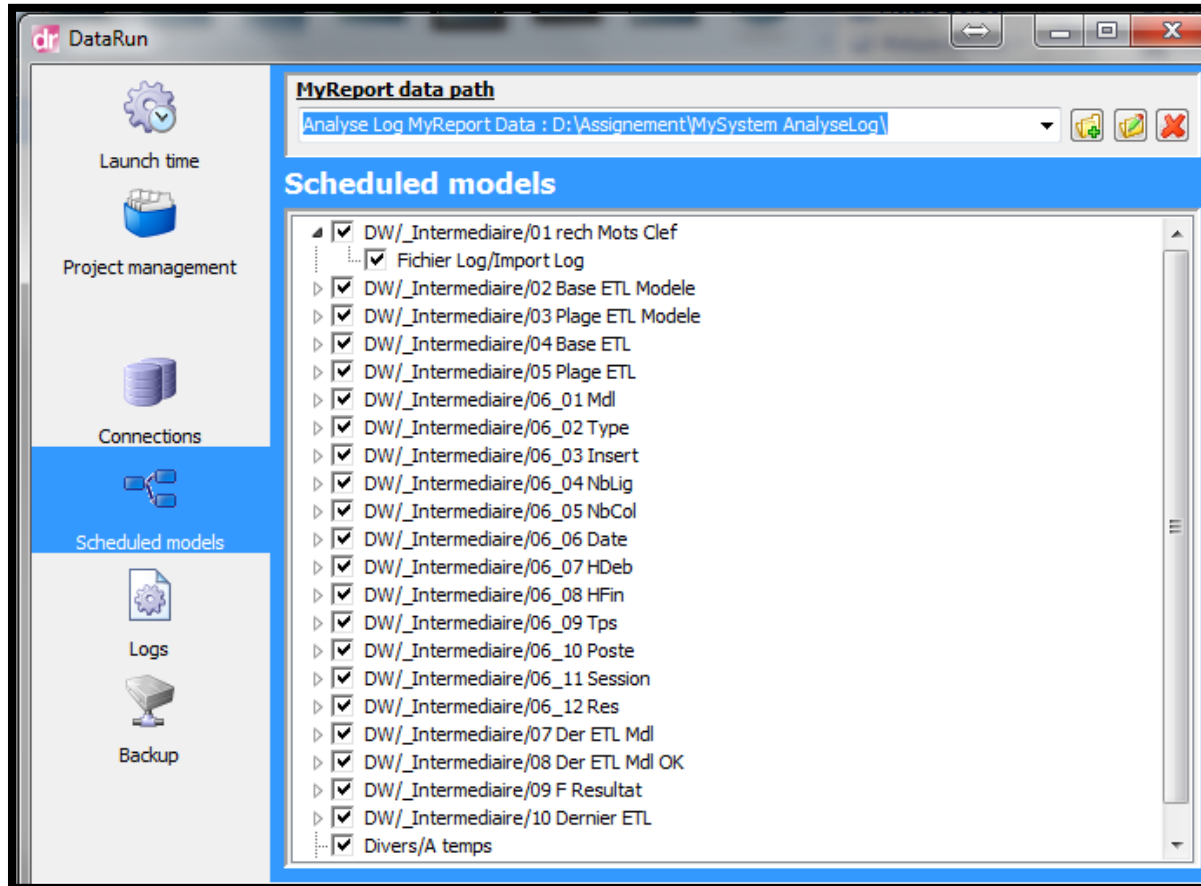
dr DataRun

Launch time
Project management
Connections
Scheduled models
Logs
Backup

MyReport data path
Analyse Log MyReport Data : D:\Assignement\MySystem AnalyseLog\

Scheduled models

DW/_Intermediaire/01 rech Mots Clef
Fichier Log/Import Log
DW/_Intermediaire/02 Base ETL Modele
DW/_Intermediaire/03 Plage ETL Modele
DW/_Intermediaire/04 Base ETL
DW/_Intermediaire/05 Plage ETL
DW/_Intermediaire/06_01 Mdl
DW/_Intermediaire/06_02 Type
DW/_Intermediaire/06_03 Insert
DW/_Intermediaire/06_04 NbLig
DW/_Intermediaire/06_05 NbCol
DW/_Intermediaire/06_06 Date
DW/_Intermediaire/06_07 HDeb
DW/_Intermediaire/06_08 HFin
DW/_Intermediaire/06_09 Tps
DW/_Intermediaire/06_10 Poste
DW/_Intermediaire/06_11 Session
DW/_Intermediaire/06_12 Res
DW/_Intermediaire/07 Der ETL Mdl
DW/_Intermediaire/08 Der ETL Mdl OK
DW/_Intermediaire/09 F Resultat
DW/_Intermediaire/10 Dernier ETL
Divers/A temps